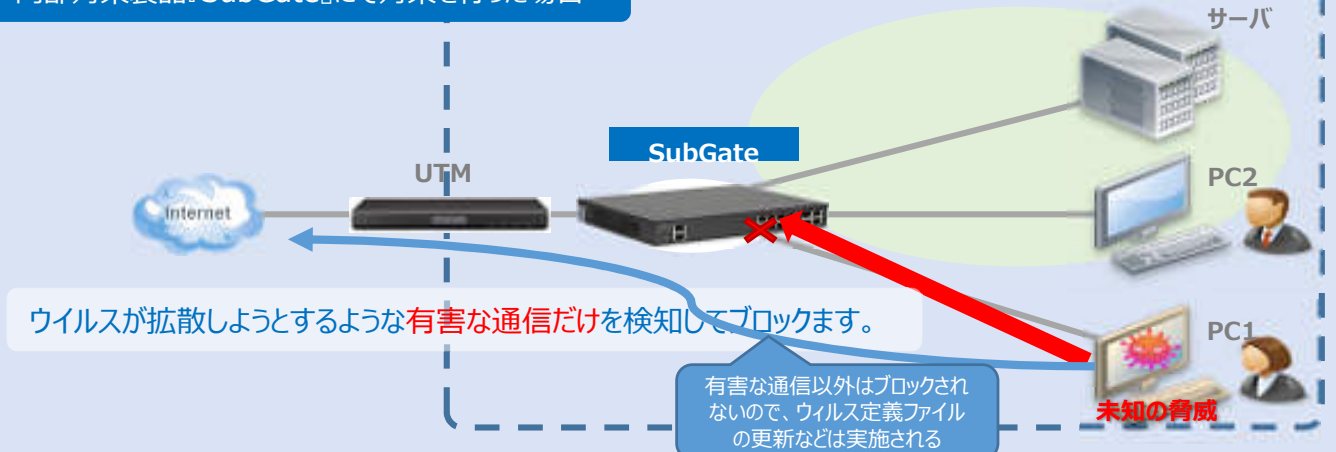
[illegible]SubGate」にて対策を行った場合

サーバ

SubGate

UTM

Internet

PC2

ウイルスが拡散しようとするような有害な通信だけを検知してブロックます。

PC1

有害な通信以外はブロックされないので、ウィルス定義ファイルの更新などは実施される

未知の脅威